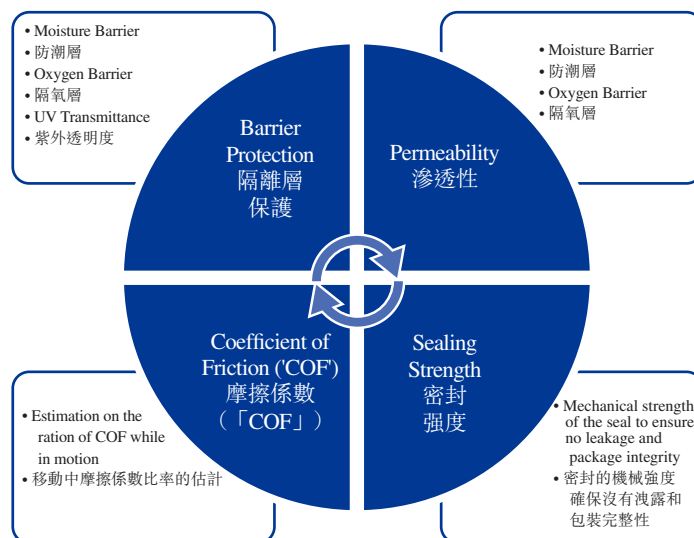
• Moisture Barrier
• 防潮層
• Oxygen Barrier
• 隔氧層
• UV Transmittance
• 紫外透明度

Barrier Protection
隔離層
保護

Permeability
滲透性

• Moisture Barrier
• 防潮層
• Oxygen Barrier
• 隔氧層

Coefficient of Friction ('COF')
摩擦係數
（「COF」）

Sealing Strength
密封
強度

• Estimation on the ration of COF while in motion
• 移動中摩擦係數比率的估計

• Mechanical strength of the seal to ensure no leakage and package integrity
• 密封的機械強度確保沒有洩露和包裝完整性